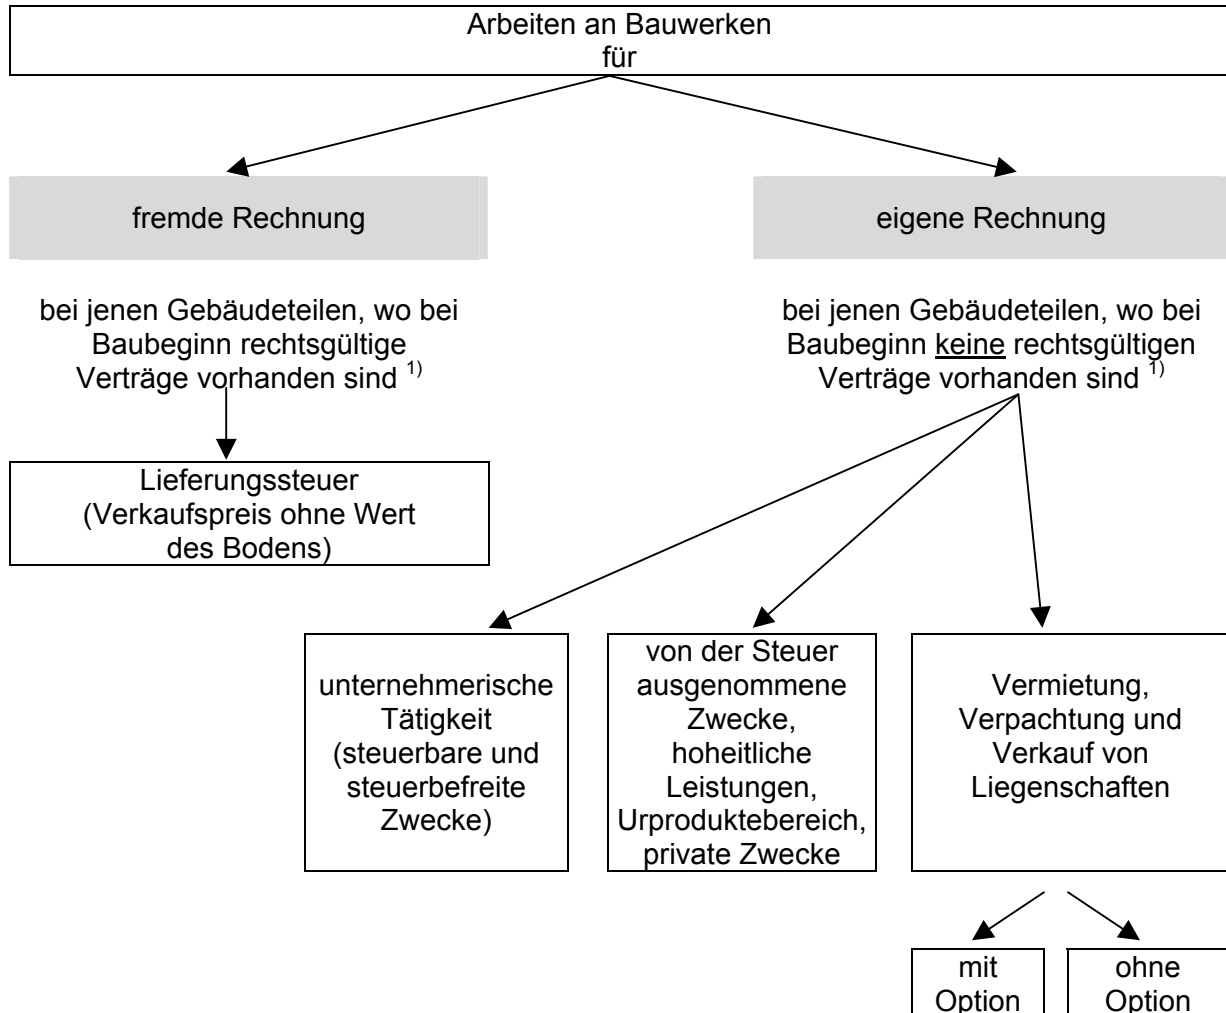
Arbeiten an Bauwerken
für

fremde Rechnung

bei jenen Gebäudeteilen, wo bei Baubeginn rechtsgültige Verträge vorhanden sind $^{1)}$

Lieferungssteuer
(Verkaufspreis ohne Wert des Bodens)

eigene Rechnung

bei jenen Gebäudeteilen, wo bei Baubeginn keine rechtsgültigen Verträge vorhanden sind $^{1)}$

unternehmerische Tätigkeit (steuerbare und steuerbefreite Zwecke)

von der Steuer ausgenommene Zwecke, hoheitliche Leistungen, Urproduktebereich, private Zwecke

Vermietung, Verpachtung und Verkauf von Liegenschaften

mit Option

ohne Option